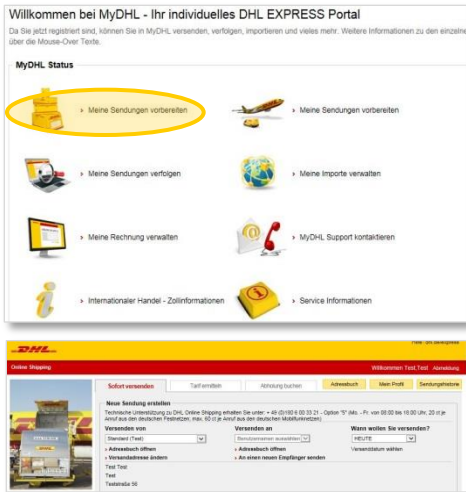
Willkommen bei MyDHL - Ihr individuelles DHL EXPRESS Portal

Da Sie jetzt registriert sind, können Sie in MyDHL versenden, verfolgen, importieren und vieles mehr. Weitere Informationen zu den einzelnen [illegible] über die Mouse-Over Texte.

MyDHL Status

› Meine Sendungen vorbereiten

› Meine Sendungen vorbereiten

› Meine Sendungen verfolgen

› Meine Importe verwalten

› Meine Rechnung verwalten

› MyDHL Support kontaktieren

› Internationaler Handel - Zollinformationen

› Service Informationen

DHL

Online Shipping

Willkommen Test,Test Abmeldung

Sofort versenden | Tarif ermitteln | Abholung buchen | Adressbuch | Mein Profil | Sendungshistorie

Neue Sendung erstellen

Technische Unterstützung zu DHL Online Shipping erhalten Sie unter: + 49 (0)180 6 00 33 21 - Option "5" (Mo. - Fr. von 08:00 bis 18:00 Uhr; 20 ct je Anruf aus dem deutschen Festnetzen; max. 60 ct je Anruf aus den deutschen Mobilfunknetzen)

Versenden von
Standard (Test)
› Adressbuch öffnen
› Versandadresse ändern
Test Test
Test
Teststraße 56

Versenden an
Benutzernamen auswählen
› Adressbuch öffnen
› An einen neuen Empfänger senden

Wann wollen Sie versenden?
HEUTE
Versanddatum wählen